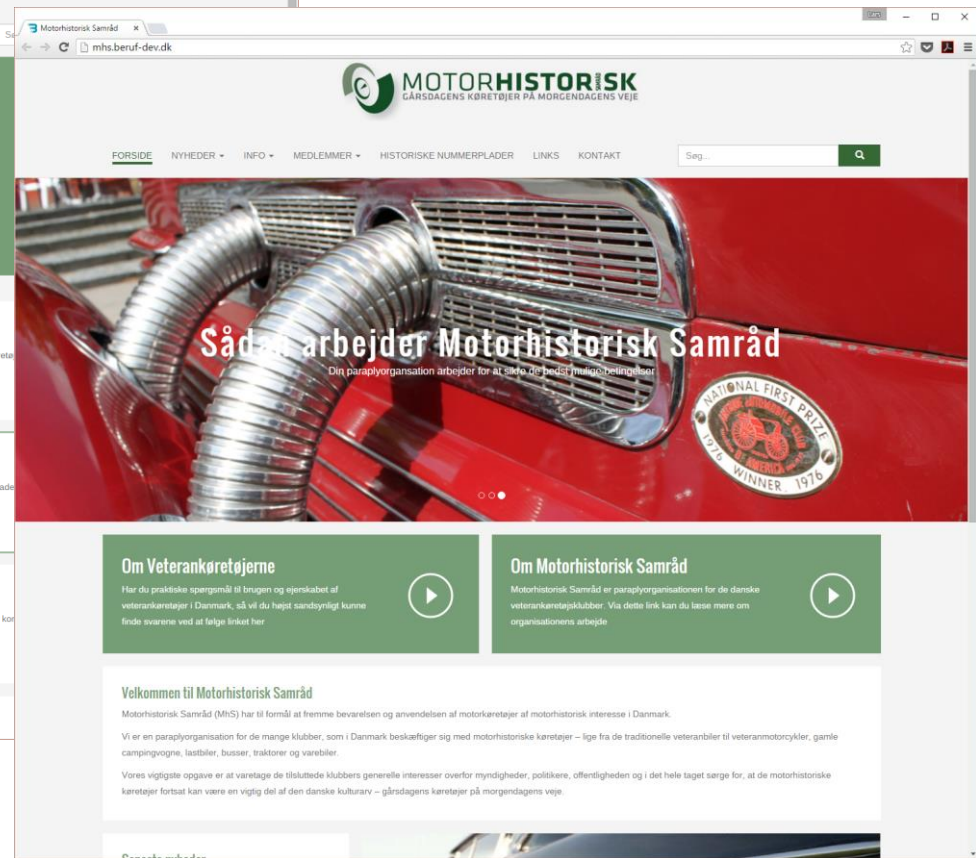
Motorhistorisk Samråd ×

mhs.beruf-dev.dk

MOTORHISTORISK
GÅRSDAGENS KØRETØJER PÅ MORGENDAGENS VEJE

FORSIDE NYHEDER ▾ INFO ▾ MEDLEMMER ▾ HISTORISKE NUMMERPLADER LINKS KONTAKT

Søg...

Sådan arbejder Motorhistorisk Samråd
Din paraplyorganisation arbejder for at sikre de bedst mulige betingelser

NATIONAL FIRST PRIZE
1976 WINNER 1976

Om Veterankøretøjerne
Har du praktiske spørgsmål til brugen og ejerskabet af veterankøretøjer i Danmark, så vil du højst sandsynligt kunne finde svarene ved at følge linket her

Om Motorhistorisk Samråd
Motorhistorisk Samråd er paraplyorganisationen for de danske veterankøretøjsklubber. Via dette link kan du læse mere om organisationens arbejde

Velkommen til Motorhistorisk Samråd
Motorhistorisk Samråd (MhS) har til formål at fremme bevarelsen og anvendelsen af motorkøretøjer af motorhistorisk interesse i Danmark.

Vi er en paraplyorganisation for de mange klubber, som i Danmark beskæftiger sig med motorhistoriske køretøjer – lige fra de traditionelle veteranbiler til veteranmotorcykler, gamle campingvogne, lastbiler, busser, traktorer og varebiler.

Vores vigtigste opgave er at varetage de tilsluttede klubbers generelle interesser overfor myndigheder, politikere, offentligheden og i det hele taget sørge for, at de motorhistoriske køretøjer fortsat kan være en vigtig del af den danske kulturarv – gårsdagens køretøjer på morgendagens veje.

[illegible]